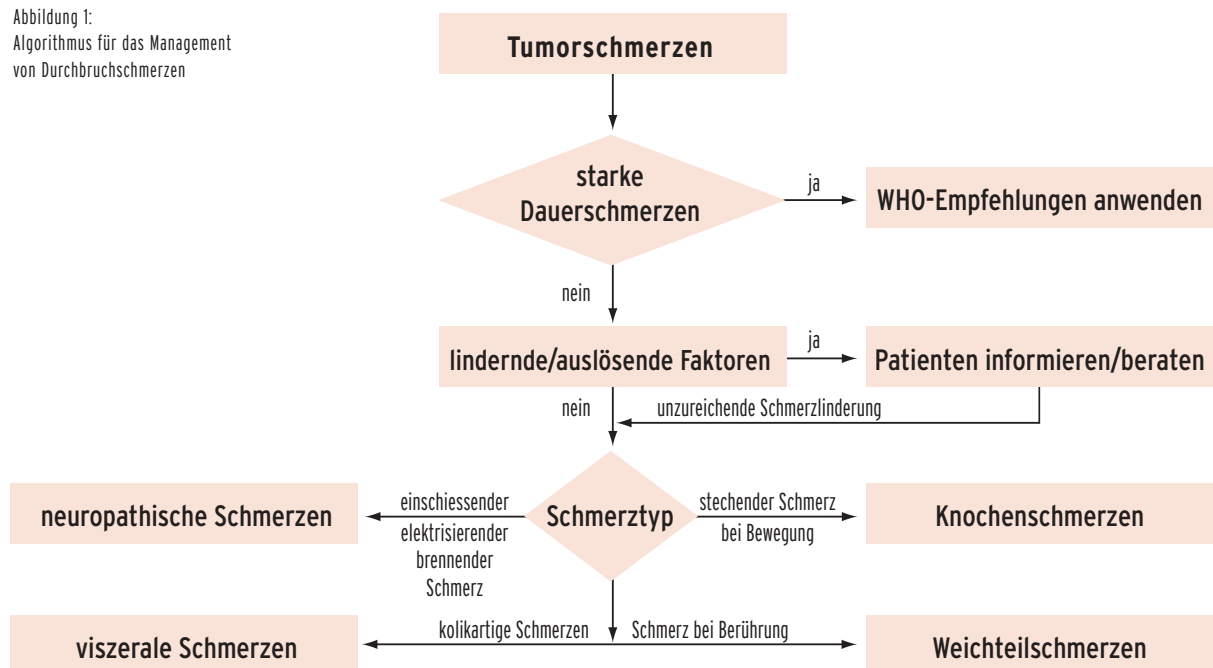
Abbildung 1:
Algorithmus für das Management von Durchbruchschmerzen

Tumorschmerzen

starke Dauerschmerzen

ja

WHO-Empfehlungen anwenden

nein

lindernde/auslösende Faktoren

ja

Patienten informieren/beraten

nein

unzureichende Schmerzlinderung

neuropathische Schmerzen

einschiessender elektrisierender brennender Schmerz

Schmerztyp

stechender Schmerz bei Bewegung

Knochenschmerzen

viszerale Schmerzen

kolikartige Schmerzen

Schmerz bei Berührung

Weichteilschmerzen